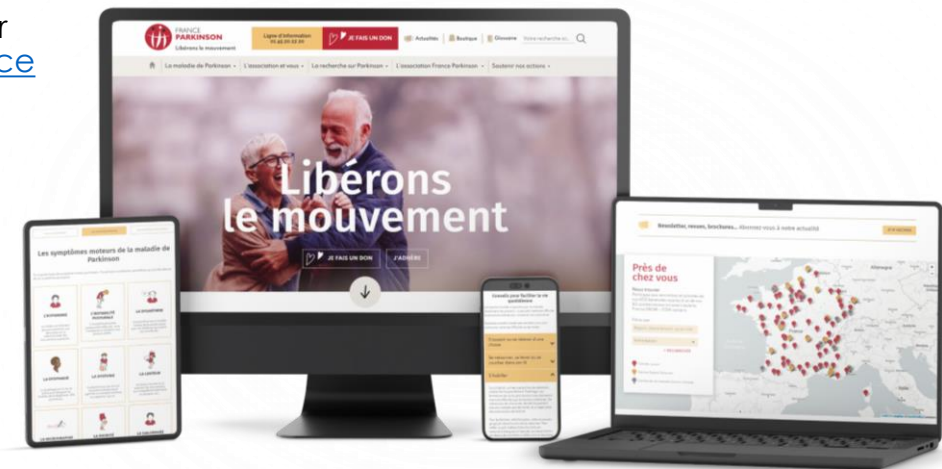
r
ce

FRANCE PARKINSON
Libérons le mouvement

Ligne d'information 01 45 20 22 20
JE FAIS UN DON
Actualités
Boutique
Glossaire
Votre recherche ici...

La maladie de Parkinson
L'association et vous
La recherche sur Parkinson
L'association France Parkinson
Soutenir nos actions

Libérons le mouvement

JE FAIS UN DON
J'ADHÈRE

Les symptômes moteurs de la maladie de Parkinson

L'AKINÉSIE
L'INSTABILITÉ POSTURALE
LA RIGIDITÉ
LA DYSTONIE
LA DYSKINÉSIE
LE FREEZING
LA MICROGRAPHIE
LA MARCHE
LA DYSARTHRIE

Conseils pour faciliter le quotidien

S'habiller

Newsletter, revues, brochures... Abonnez-vous à notre actualité

Près de chez vous

Allemagne
Suisse
Italie